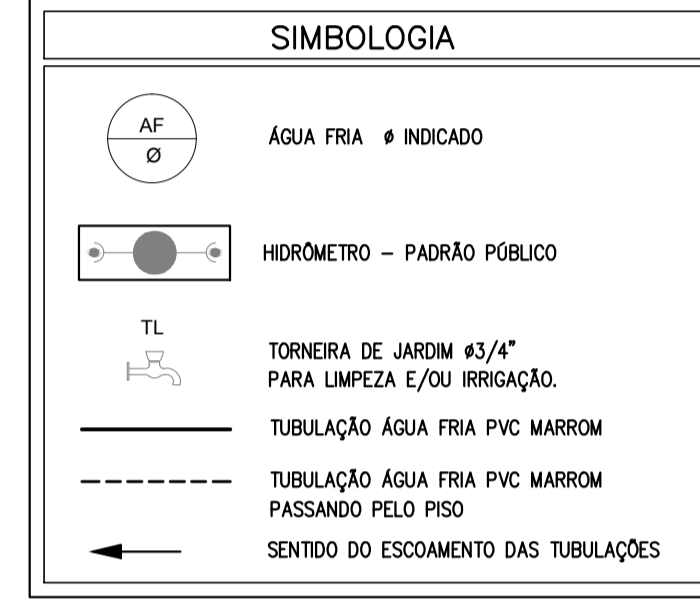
SIMBOLOGIA

AF
Ø

ÁGUA FRIA ø INDICADO

HIDRÔMETRO – PADRÃO PÚBLICO

TL

TORNEIRA DE JARDIM ø3/4"
PARA LIMPEZA E/OU IRRIGAÇÃO.

TUBULAÇÃO ÁGUA FRIA PVC MARROM

TUBULAÇÃO ÁGUA FRIA PVC MARROM
PASSANDO PELO PISO

SENTIDO DO ESCOAMENTO DAS TUBULAÇÕES